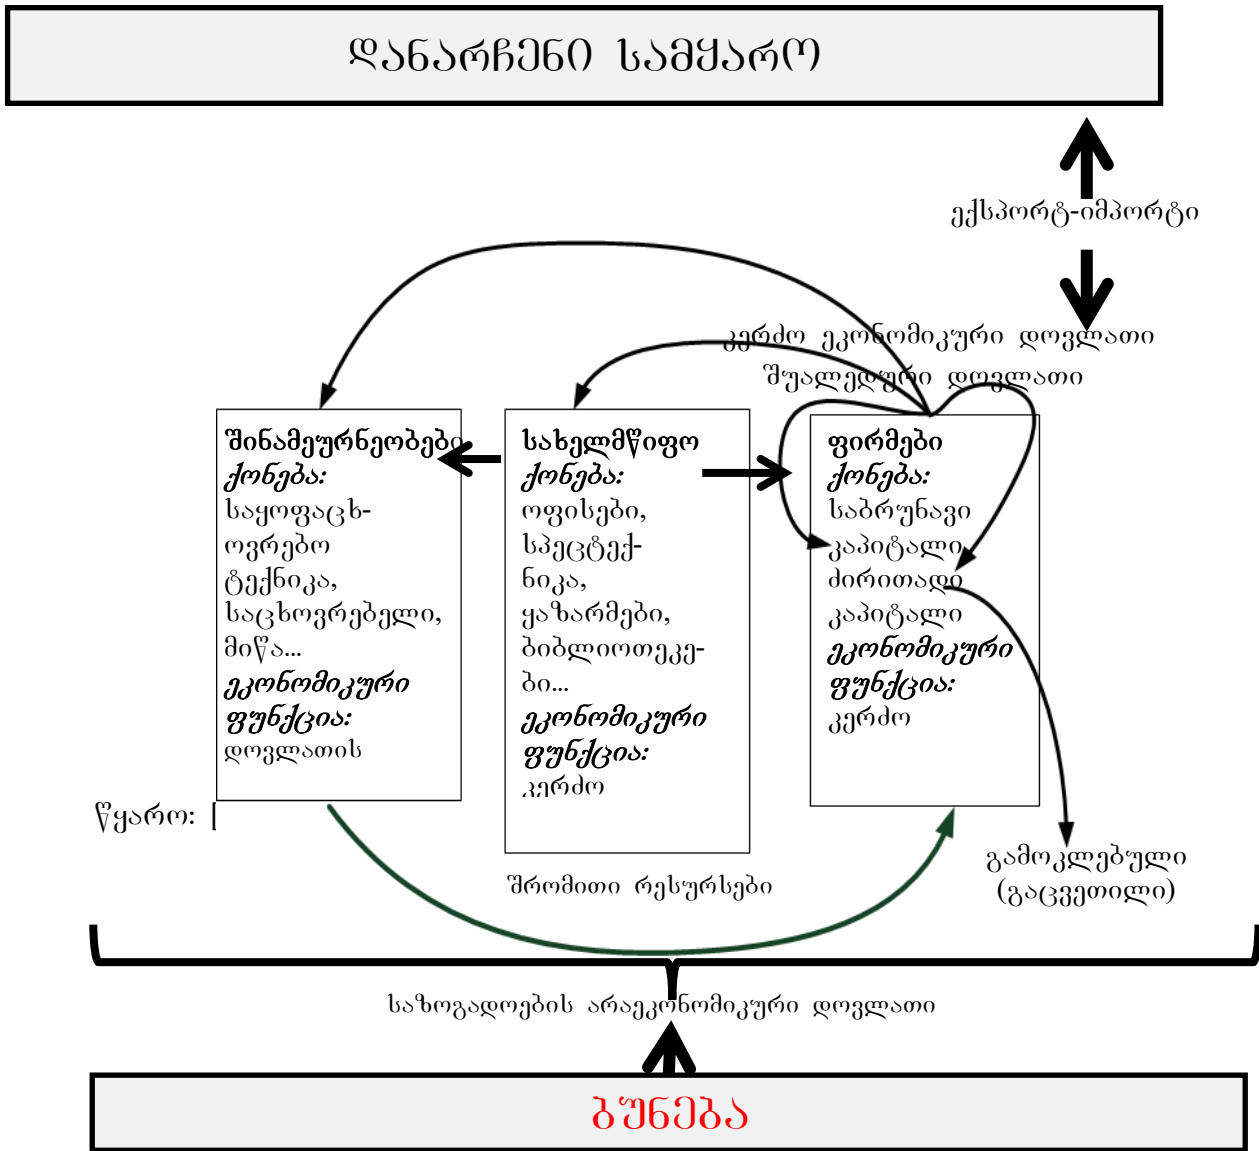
ႣႠႬႠႰႫႤႬႨ ႱႠႫႷႠႰႭ

ექსპორტ-იმპორტი

კერძო ეკონომიკური დოვლათი
შუალედური დოვლათი

შინამეურნეობები
ქონება:
საყოფაცხოვრებო ტექნიკა, საცხოვრებელი, მიწა...
ეკონომიკური ფუნქცია:
დოვლათის

სახელმწიფო
ქონება:
ოფისები, სპეცტექნიკა, ყაზარმები, ბიბლიოთეკები...
ეკონომიკური ფუნქცია:
კერძო

ფირმები
ქონება:
საბრუნავი კაპიტალი
ძირითადი კაპიტალი
ეკონომიკური ფუნქცია:
კერძო

წყარო: [

შრომითი რესურსები

გამოკლებული (გაცვეთილი)

საზოგადოების არაეკონომიკური დოვლათი

ႡႳႬႤႡႠ